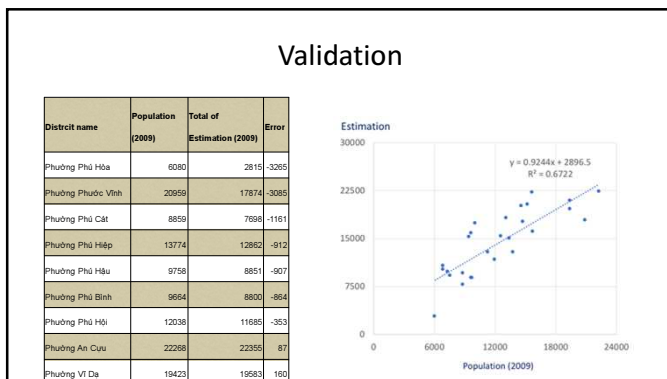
Validation

| Distrcit name | Population (2009) | Total of Estimation (2009) | Error |
|---|---|---|---|
| Phường Phú Hòa | 6080 | 2815 | -3265 |
| Phường Phước Vĩnh | 20959 | 17874 | -3085 |
| Phường Phú Cát | 8859 | 7698 | -1161 |
| Phường Phú Hiệp | 13774 | 12862 | -912 |
| Phường Phú Hậu | 9758 | 8851 | -907 |
| Phường Phú Bình | 9664 | 8800 | -864 |
| Phường Phú Hội | 12038 | 11685 | -353 |
| Phường An Cựu | 22268 | 22355 | 87 |
| Phường Vĩ Dạ | 19423 | 19583 | 160 |

Estimation

y = 0.9244x + 2896.5
R² = 0.6722

30000
22500
15000
7500
0

0
6000
12000
18000
24000

Population (2009)